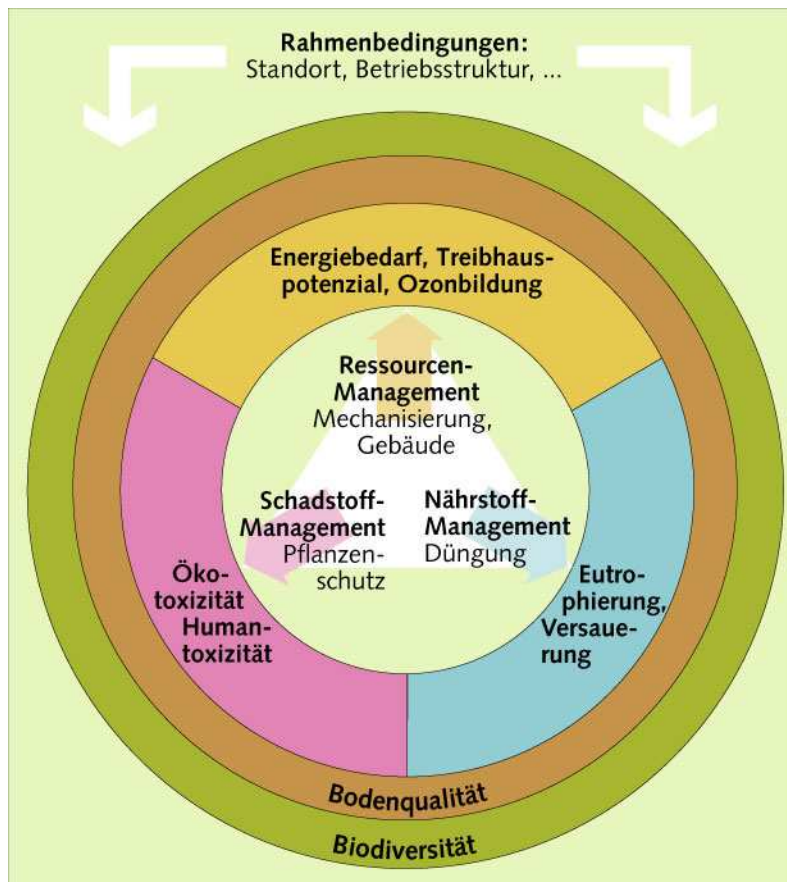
Rahmenbedingungen:
Standort, Betriebsstruktur, ...

Energiebedarf, Treibhauspotenzial, Ozonbildung

Ressourcen-Management
Mechanisierung, Gebäude

Schadstoff-Management
Pflanzenschutz

Nährstoff-Management
Düngung

Ökotoxizität
Humantoxizität

Eutrophierung, Versauerung

Bodenqualität

Biodiversität